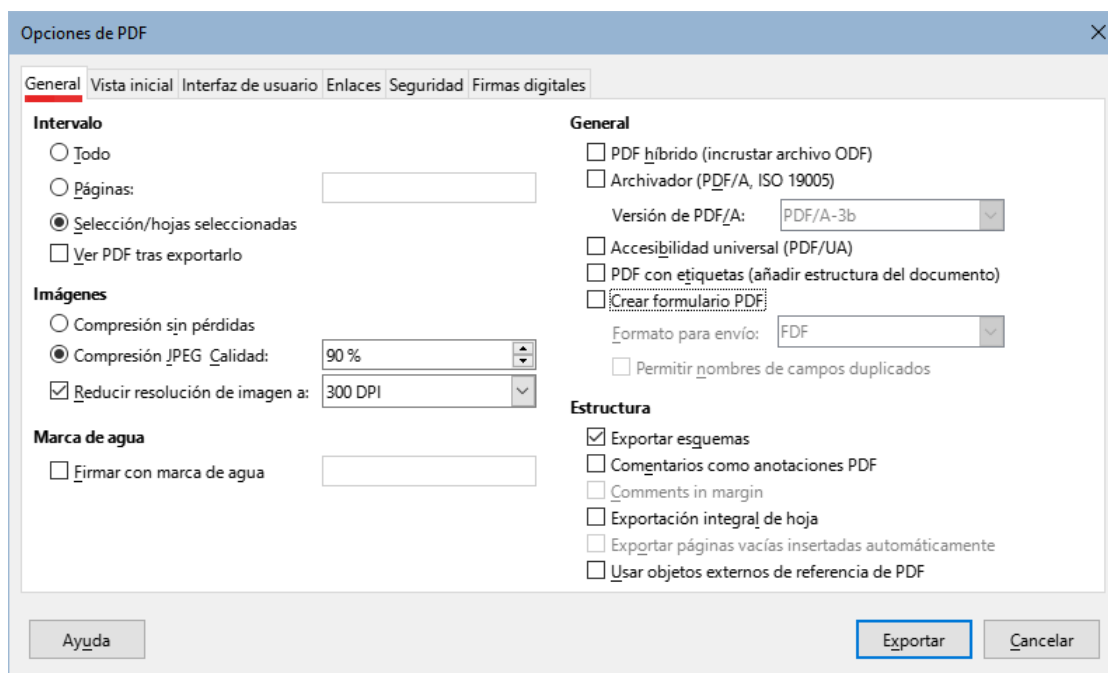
Opciones de PDF

General | Vista inicial | Interfaz de usuario | Enlaces | Seguridad | Firmas digitales

Intervalo
Todo
Páginas:
Selección/hojas seleccionadas
Ver PDF tras exportarlo

Imágenes
Compresión sin pérdidas
Compresión JPEG Calidad: 90 %
Reducir resolución de imagen a: 300 DPI

Marca de agua
Firmar con marca de agua

General
PDF híbrido (incrustar archivo ODF)
Archivador (PDF/A, ISO 19005)
Versión de PDF/A: PDF/A-3b
Accesibilidad universal (PDF/UA)
PDF con etiquetas (añadir estructura del documento)
Crear formulario PDF
Formato para envío: FDF
Permitir nombres de campos duplicados

Estructura
Exportar esquemas
Comentarios como anotaciones PDF
Comments in margin
Exportación integral de hoja
Exportar páginas vacías insertadas automáticamente
Usar objetos externos de referencia de PDF

Ayuda
Exportar
Cancelar